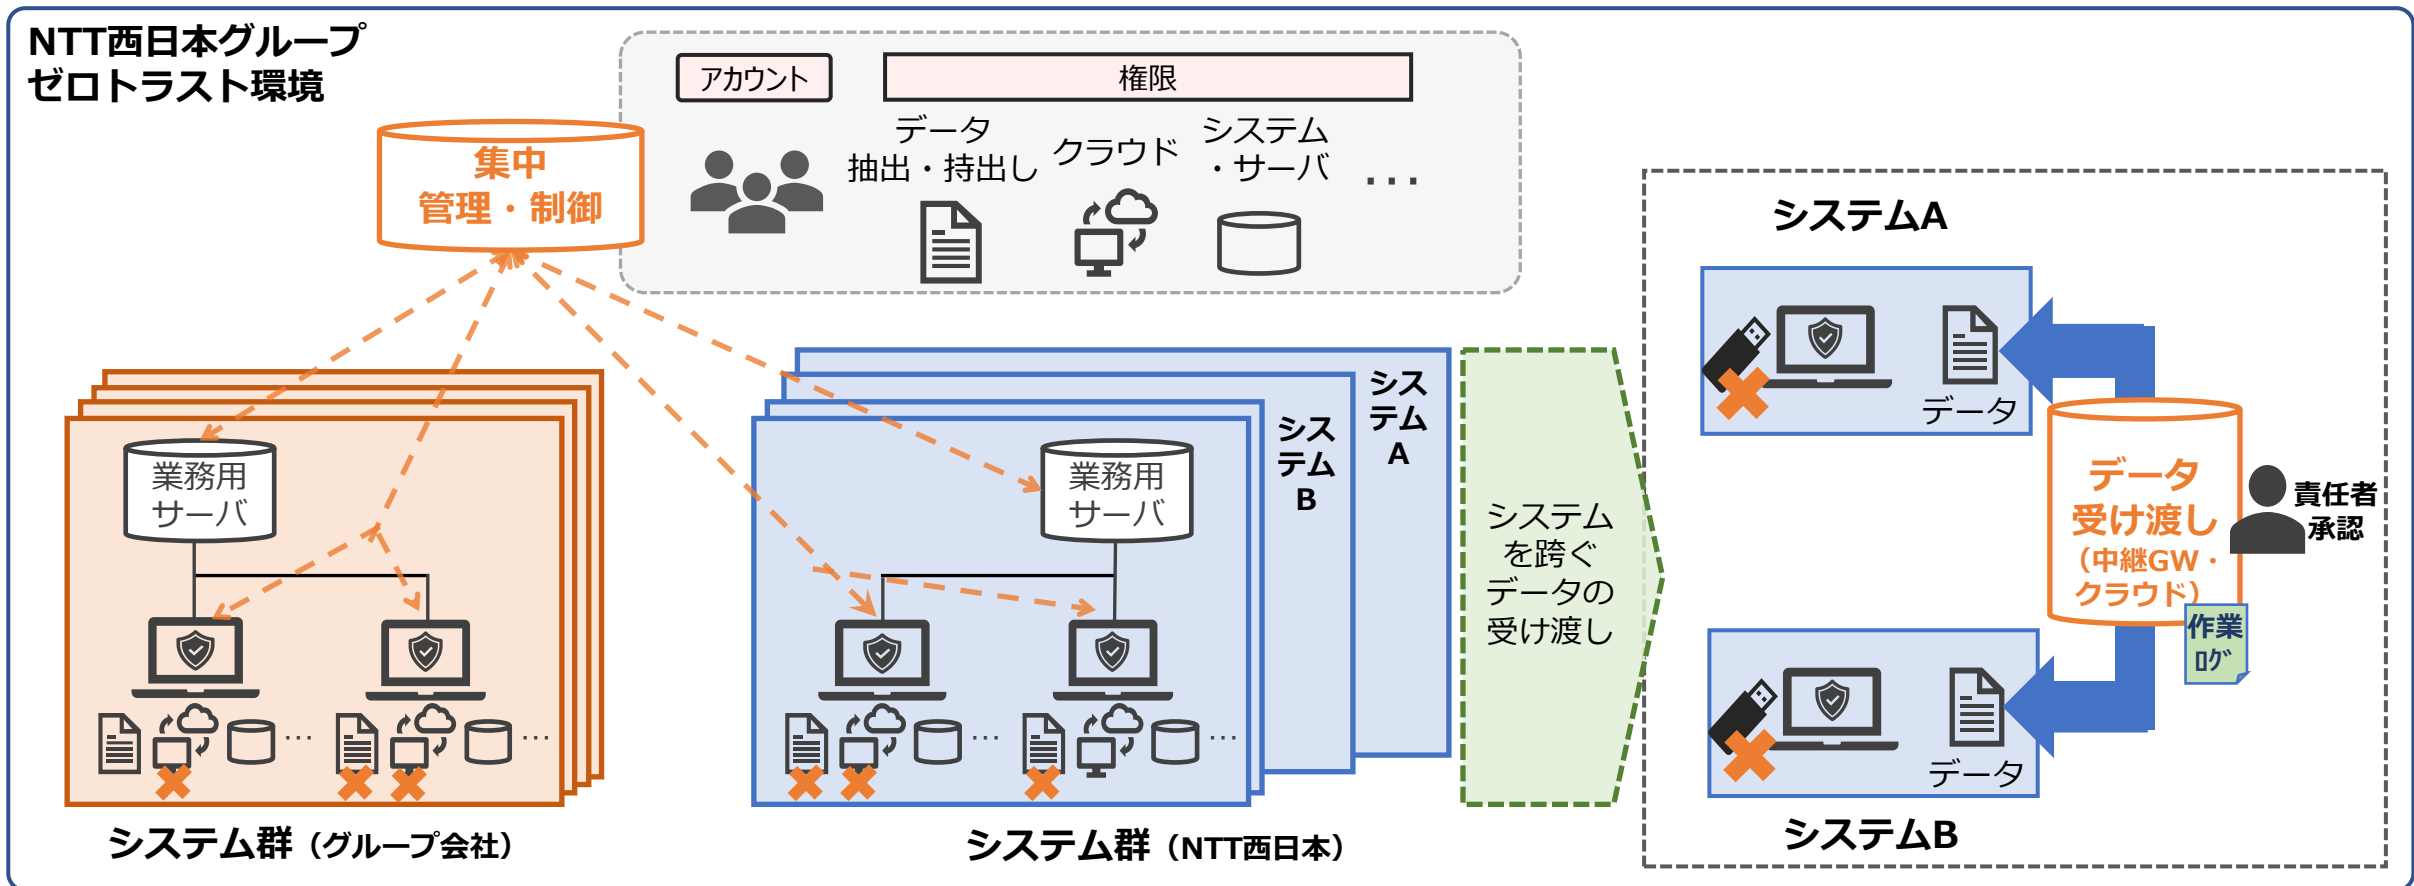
NTT西日本グループ
ゼロトラスト環境

アカウント

権限

データ
抽出・持出し

クラウド

システム
・サーバ

・・・

集中
管理・制御

業務用
サーバ

…

…

システム群（グループ会社）

システム
A

システム
B

業務用
サーバ

…

…

システム群（NTT西日本）

システムを跨ぐデータの受け渡し

システムA

データ

データ
受け渡し
（中継GW・クラウド）

責任者
承認

作業
ログ

データ

システムB